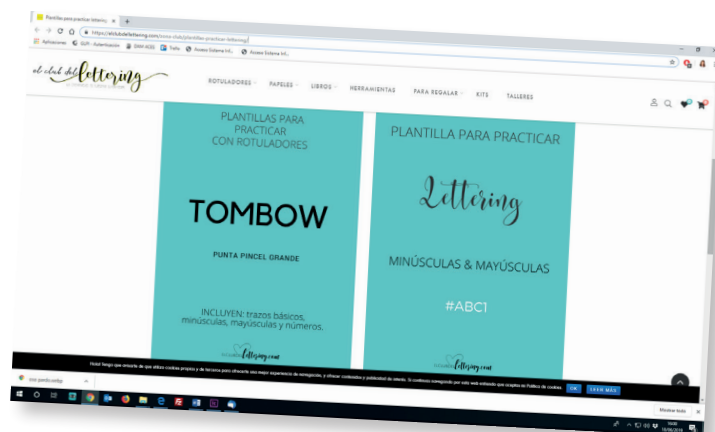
Plantillas para practicar lettering ×

https://elclubdellettering.com/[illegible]/plantillas-practicar-lettering/

Aplicaciones   GUPI - Autenticación   DWM 4GEE   Trello   Acceso Sistema Inf...   Acceso Sistema Inf...

el club del lettering

ROTULADORES   PAPELES   LIBROS   HERRAMIENTAS   PARA REGALAR   KITS   TALLERES

PLANTILLAS PARA PRACTICAR CON ROTULADORES

TOMBOW

PUNTA PINCEL GRANDE

INCLUYEN: trazos básicos, minúsculas, mayúsculas y números.

elclubdellettering.com

PLANTILLA PARA PRACTICAR

Lettering

MINÚSCULAS & MAYÚSCULAS

#ABC1

elclubdellettering.com

Hola! Tengo que avisarte de que utilizo cookies propias y de terceros para ofrecerte una mejor experiencia de navegación, y ofrecer contenidos y publicidad de interés. Si continúas navegando por esta web entiendo que aceptas la Política de cookies.   OK   SABER MÁS

Mostrar todo